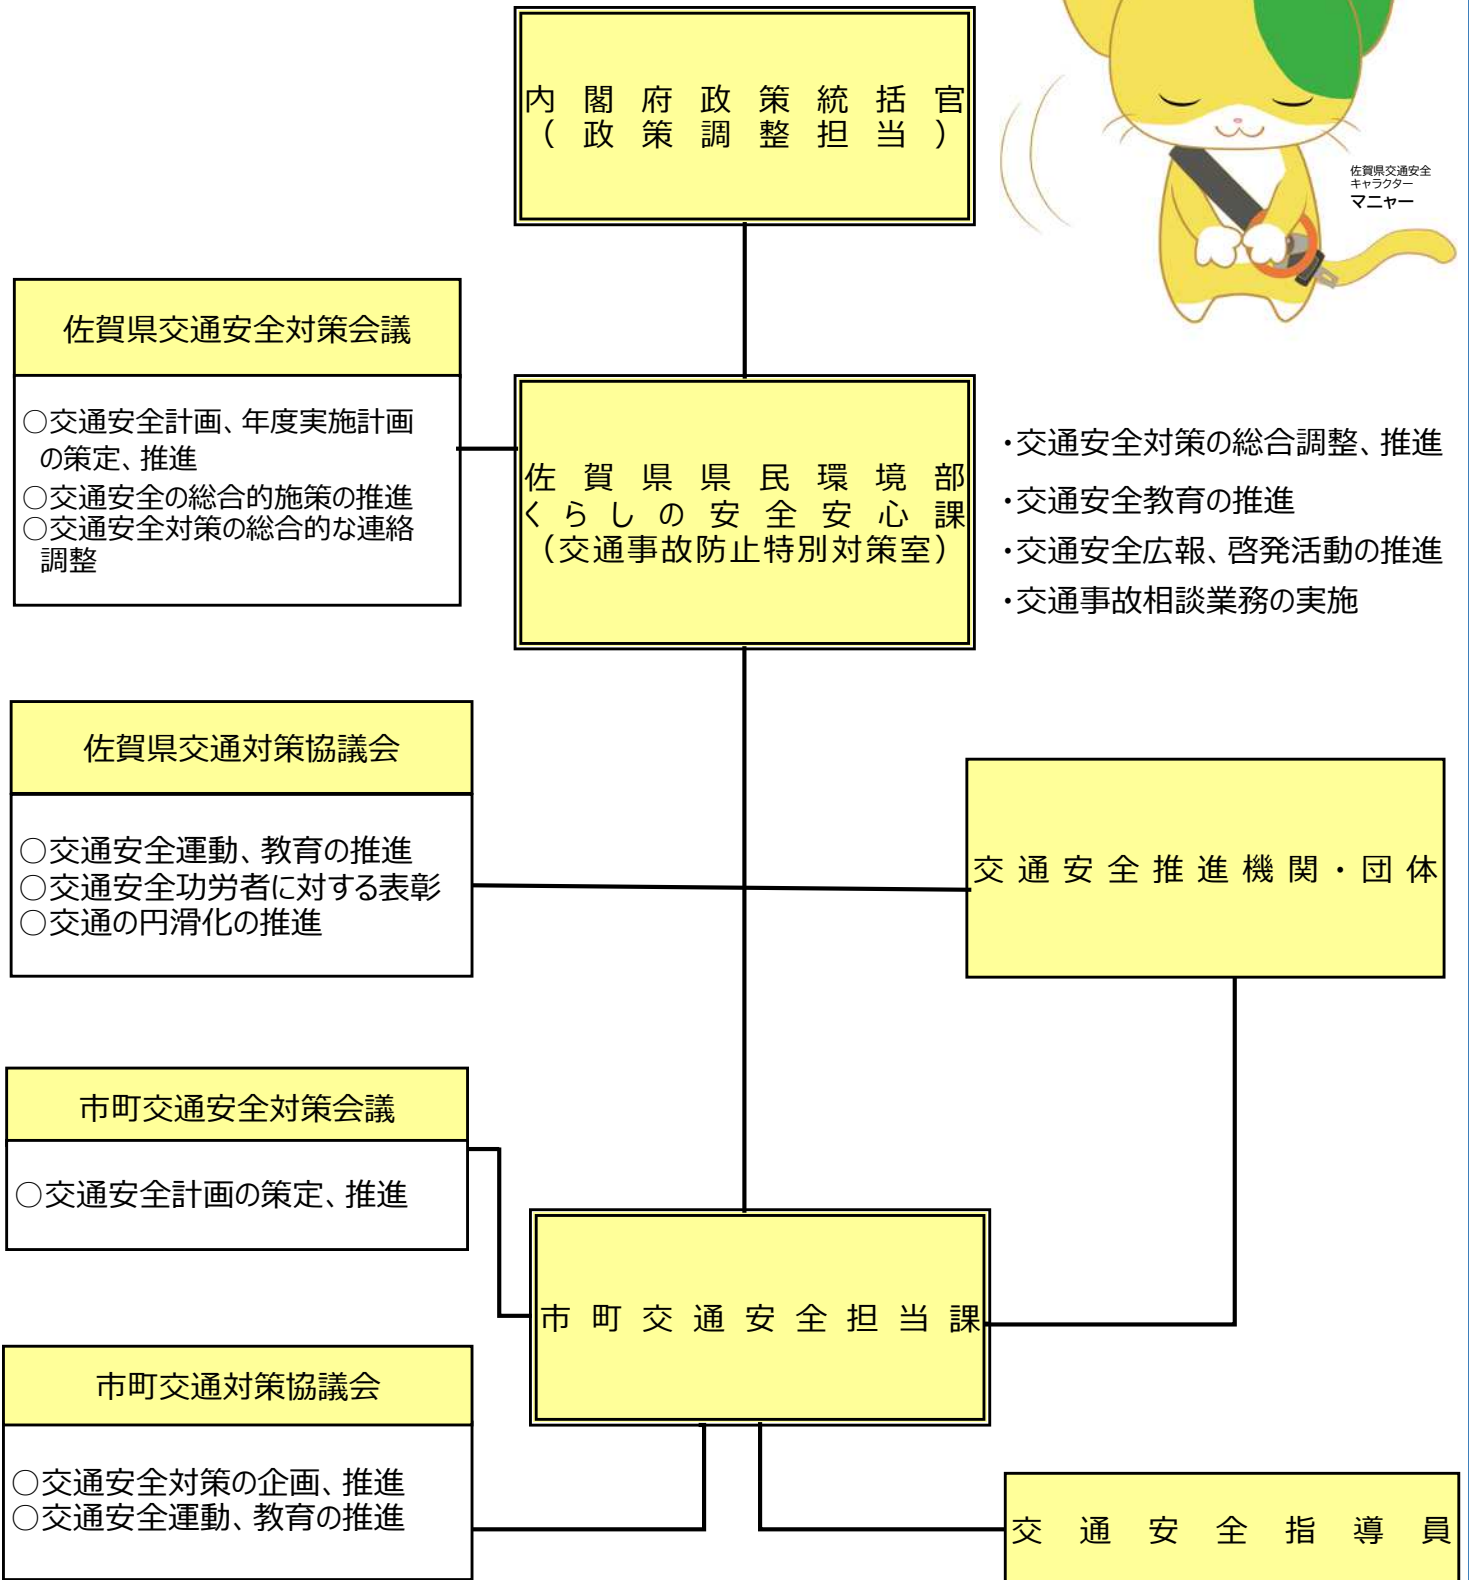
内閣府政策統括官
（政策調整担当）

佐賀県交通安全
キャラクター
マニャー

佐賀県交通安全対策会議

○交通安全計画、年度実施計画の策定、推進
○交通安全の総合的施策の推進
○交通安全対策の総合的な連絡調整

佐賀県県民環境部
くらしの安全安心課
（交通事故防止特別対策室）

・交通安全対策の総合調整、推進
・交通安全教育の推進
・交通安全広報、啓発活動の推進
・交通事故相談業務の実施

佐賀県交通対策協議会

○交通安全運動、教育の推進
○交通安全功労者に対する表彰
○交通の円滑化の推進

交通安全推進機関・団体

市町交通安全対策会議

○交通安全計画の策定、推進

市町交通安全担当課

市町交通対策協議会

○交通安全対策の企画、推進
○交通安全運動、教育の推進

交通安全指導員